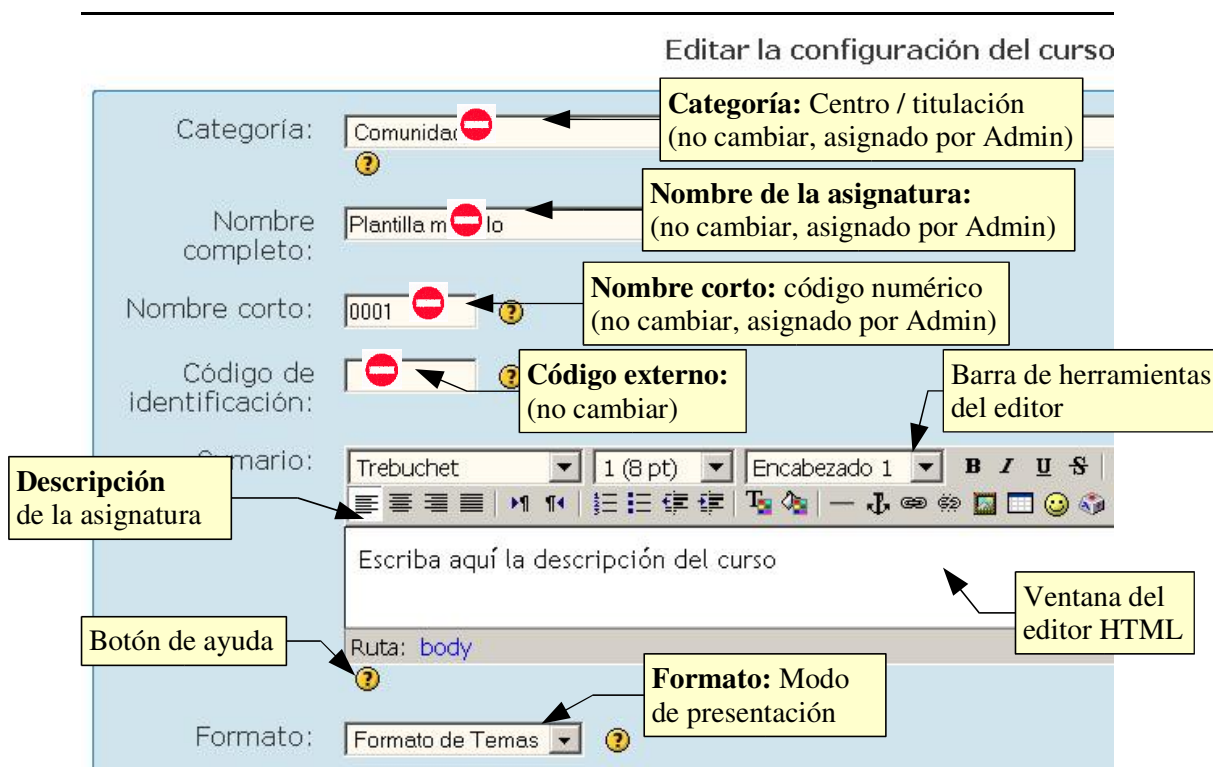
Editar la configuración del curso

Categoría:

Comunidad

**Categoría:** Centro / titulación (no cambiar, asignado por Admin)

Nombre completo:

Plantilla m lo

**Nombre de la asignatura:** (no cambiar, asignado por Admin)

Nombre corto:

0001

**Nombre corto:** código numérico (no cambiar, asignado por Admin)

Código de identificación:

**Código externo:** (no cambiar)

Barra de herramientas del editor

Sumario:

Trebuchet

1 (8 pt)

Encabezado 1

B I U S

**Descripción** de la asignatura

Escriba aquí la descripción del curso

Ventana del editor HTML

Botón de ayuda

Ruta: body

**Formato:** Modo de presentación

Formato:

Formato de Temas